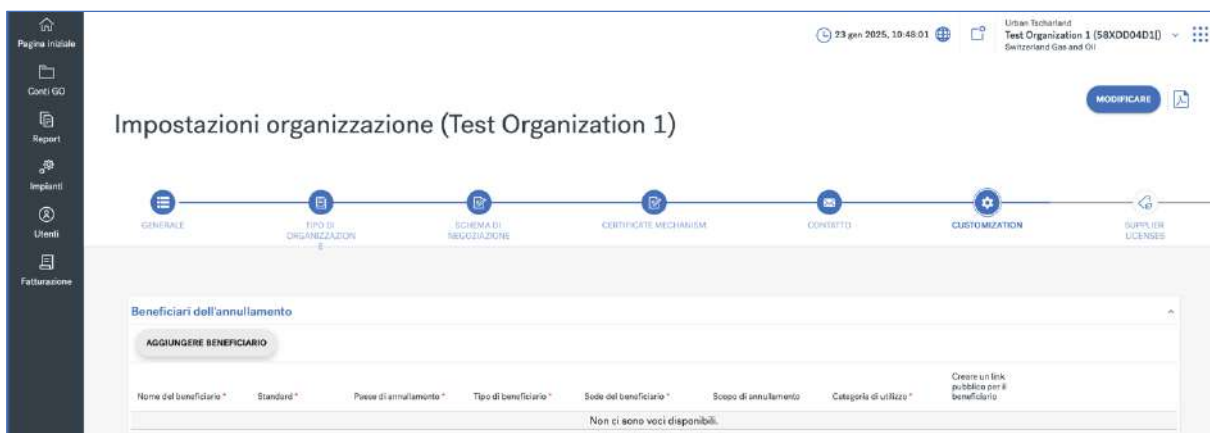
Pagina iniziale
Conti GO
Report
Impianti
Utenti
Fatturazione

23 gen 2025, 10:48:01
Urban Tscharland
Test Organization 1 (58XDD04D1[)
Switzerland Gas and Oil

MODIFICARE

Impostazioni organizzazione (Test Organization 1)

GENERALE
TIPO DI ORGANIZZAZIONE
SCHEMA DI NEGOZIAZIONE
CERTIFICATE MECHANISM
CONTATTO
CUSTOMIZATION
SUPPLIER LICENSES

Beneficiari dell'annullamento

AGGIUNGERE BENEFICIARIO

| Nome del beneficiario * | Standard * | Paese di annullamento * | Tipo di beneficiario * | Sede del beneficiario * | Scopo di annullamento | Categoria di utilizzo * | Creare un link pubblico per il beneficiario |
|---|---|---|---|---|---|---|---|
| Non ci sono voci disponibili. | | | | | | | |